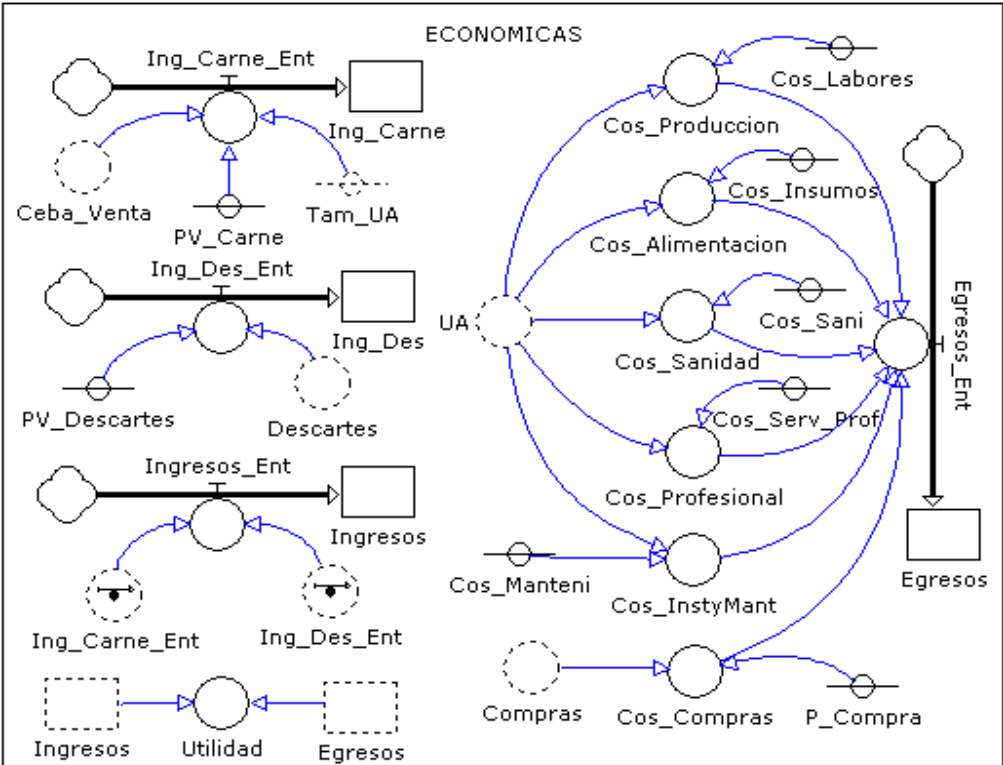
ECONOMICAS

Ing_Carne_Ent
Ing_Carne
Ceba_Venta
PV_Carne
Tam_UA

Ing_Des_Ent
Ing_Des
PV_Descartes
Descartes

Ingresos_Ent
Ingresos
Ing_Carne_Ent
Ing_Des_Ent

Ingresos
Utilidad
Egresos

Cos_Labores
Cos_Produccion
Cos_Insumos
Cos_Alimentacion
UA
Cos_Sani
Cos_Sanidad
Cos_Serv_Prof
Cos_Profesional
Cos_Manteni
Cos_InstyMant
Compras
Cos_Compras
P_Compra
Egresos_Ent
Egresos